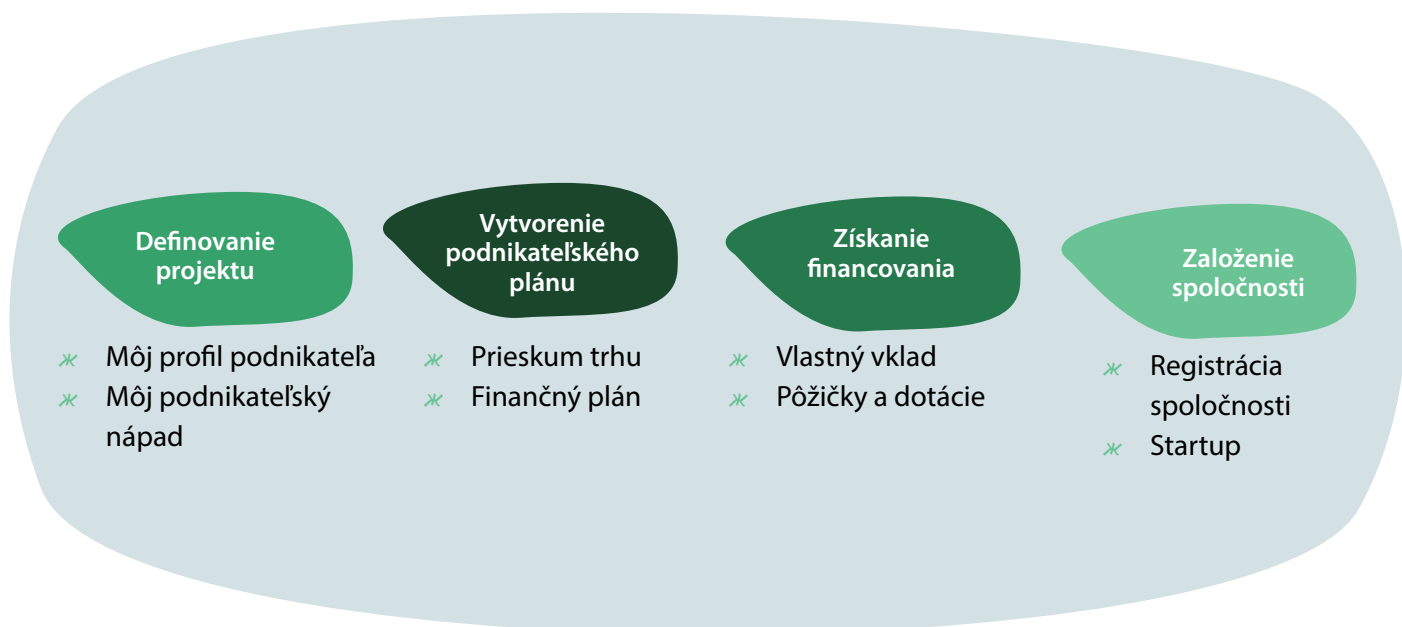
Definovanie projektu

- Môj profil podnikateľa
- Môj podnikateľský nápad

Vytvorenie podnikateľského plánu

- Prieskum trhu
- Finančný plán

Získanie financovania

- Vlastný vklad
- Pôžičky a dotácie

Založenie spoločnosti

- Registrácia spoločnosti
- Startup